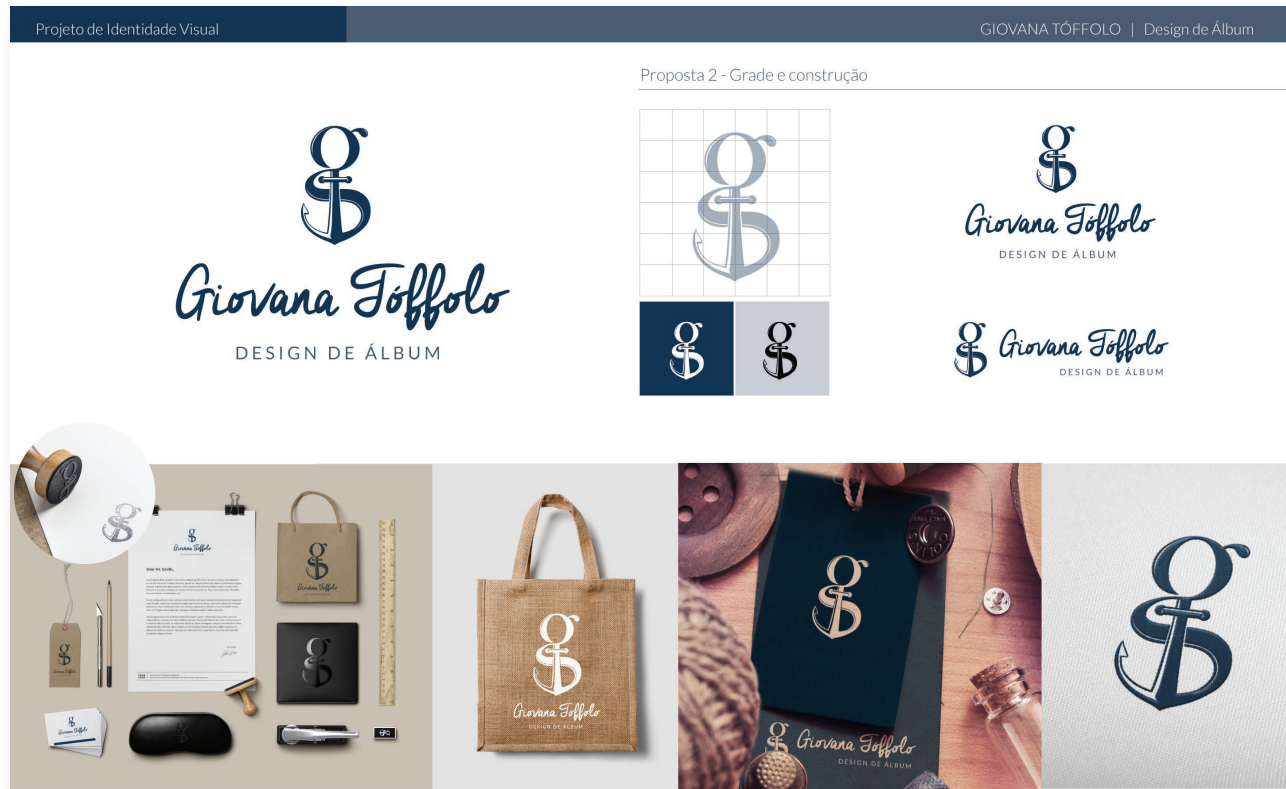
Projeto de Identidade Visual

GIOVANA TÓFFOLO | Design de Álbum

Giovana Tóffolo
DESIGN DE ÁLBUM

Proposta 2 - Grade e construção

Giovana Tóffolo
DESIGN DE ÁLBUM

Giovana Tóffolo
DESIGN DE ÁLBUM

Giovana Tóffolo

Dear Mr. Smith,

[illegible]

Giovana Tóffolo

Giovana Tóffolo

Giovana Tóffolo
DESIGN DE ÁLBUM

Giovana Tóffolo
DESIGN DE ÁLBUM